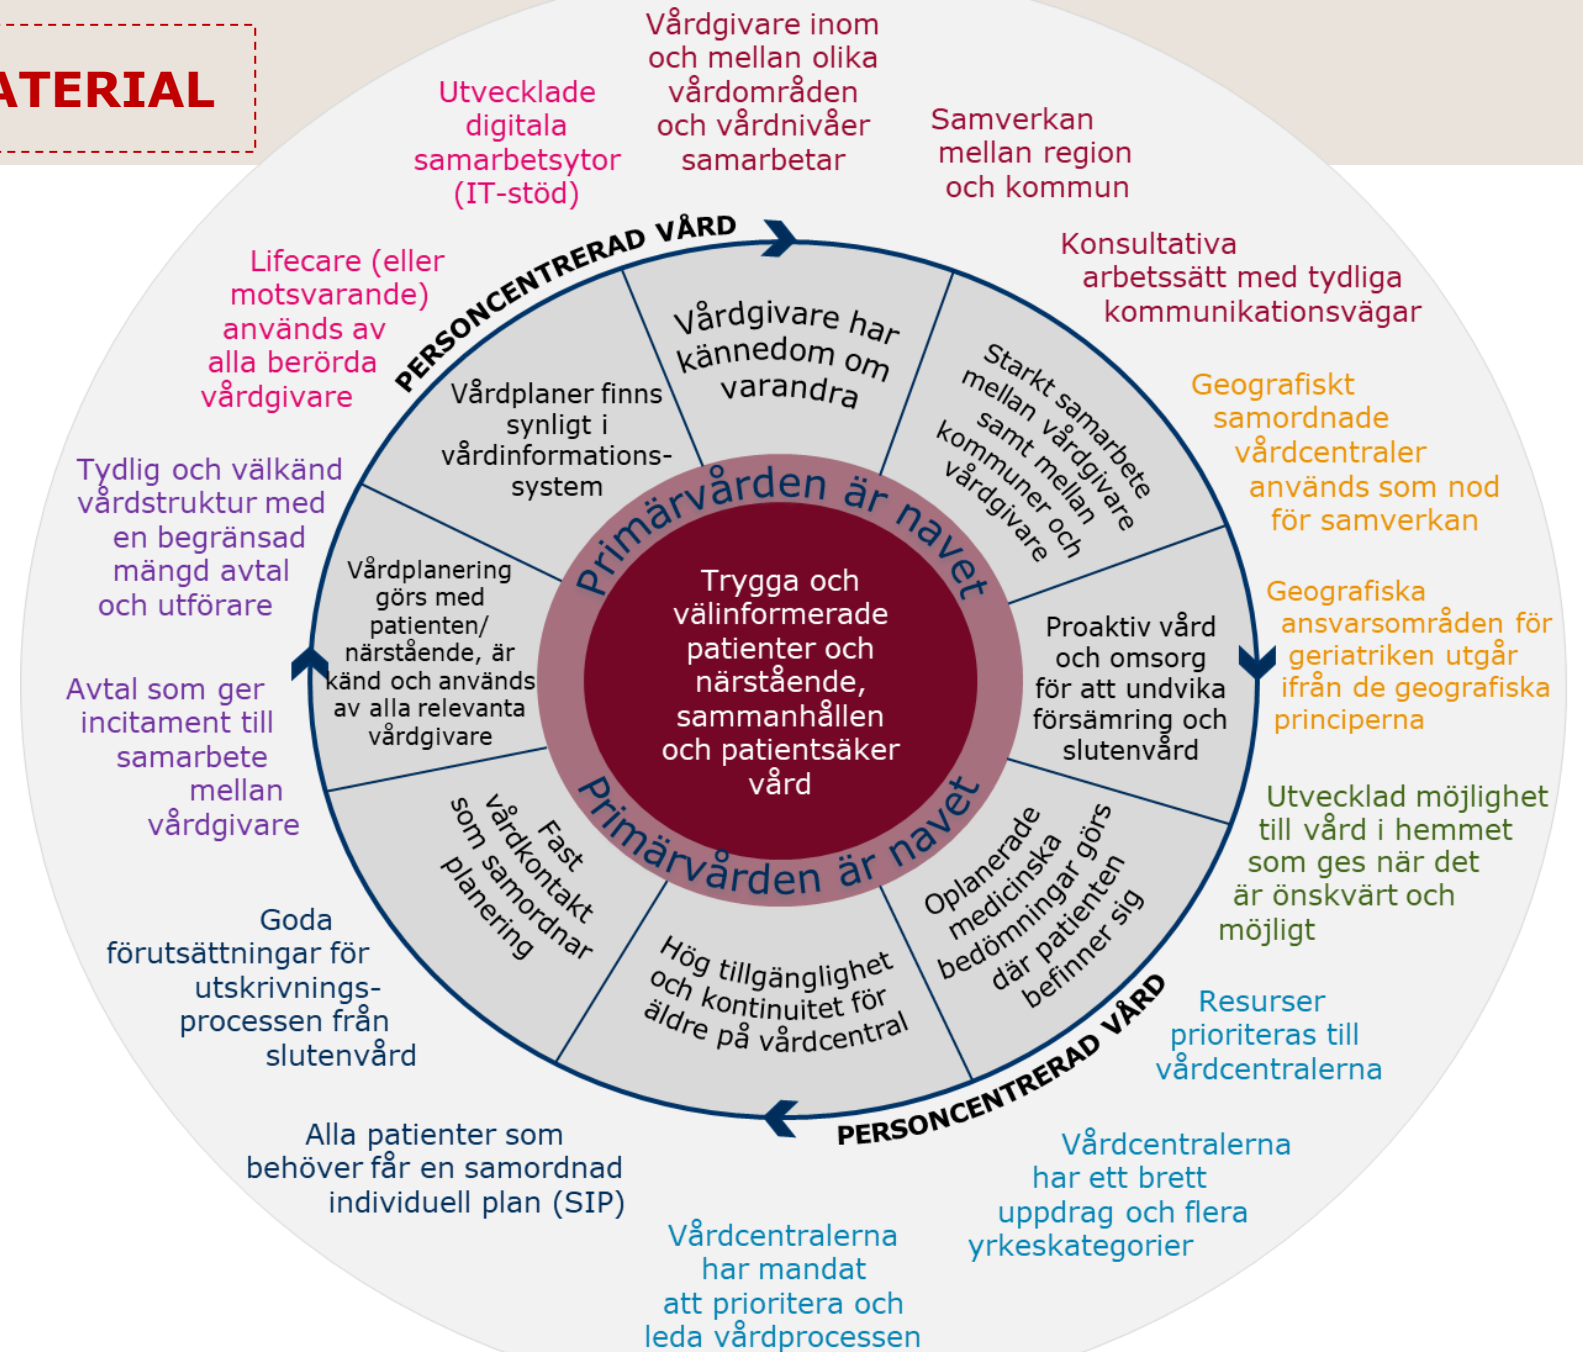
ATERIAL

Vårdgivare inom och mellan olika vårdområden och vårdnivåer samarbetar

Utvecklade digitala samarbetsytor (IT-stöd)

Samverkan mellan region och kommun

Konsultativa arbetssätt med tydliga kommunikationsvägar

Lifecare (eller motsvarande) används av alla berörda vårdgivare

Geografiskt samordnade vårdcentraler används som nod för samverkan

Tydlig och välkänd vårdstruktur med en begränsad mängd avtal och utförare

Geografiska ansvarsområden för geriatriken utgår ifrån de geografiska principerna

Avtal som ger incitament till samarbete mellan vårdgivare

Utvecklad möjlighet till vård i hemmet som ges när det är önskvärt och möjligt

Goda förutsättningar för utskrivningsprocessen från slutenvård

Resurser prioriteras till vårdcentralerna

Alla patienter som behöver får en samordnad individuell plan (SIP)

Vårdcentralerna har ett brett uppdrag och flera yrkeskategorier

Vårdcentralerna har mandat att prioritera och leda vårdprocessen

PERSONCENTRERAD VÅRD

PERSONCENTRERAD VÅRD

Vårdgivare har kännedom om varandra

Starkt samarbete mellan vårdgivare samt mellan kommuner och vårdgivare

Proaktiv vård och omsorg för att undvika försämring och slutenvård

Oplanerade medicinska bedömningar görs där patienten befinner sig

Hög tillgänglighet och kontinuitet för äldre på vårdcentral

Fast vårdkontakt som samordnar planering

Vårdplanering görs med patienten/närstående, är känd och används av alla relevanta vårdgivare

Vårdplaner finns synligt i vårdinformationssystem

Primärvården är navet

Primärvården är navet

Trygga och välinformerade patienter och närstående, sammanhållen och patientsäker vård